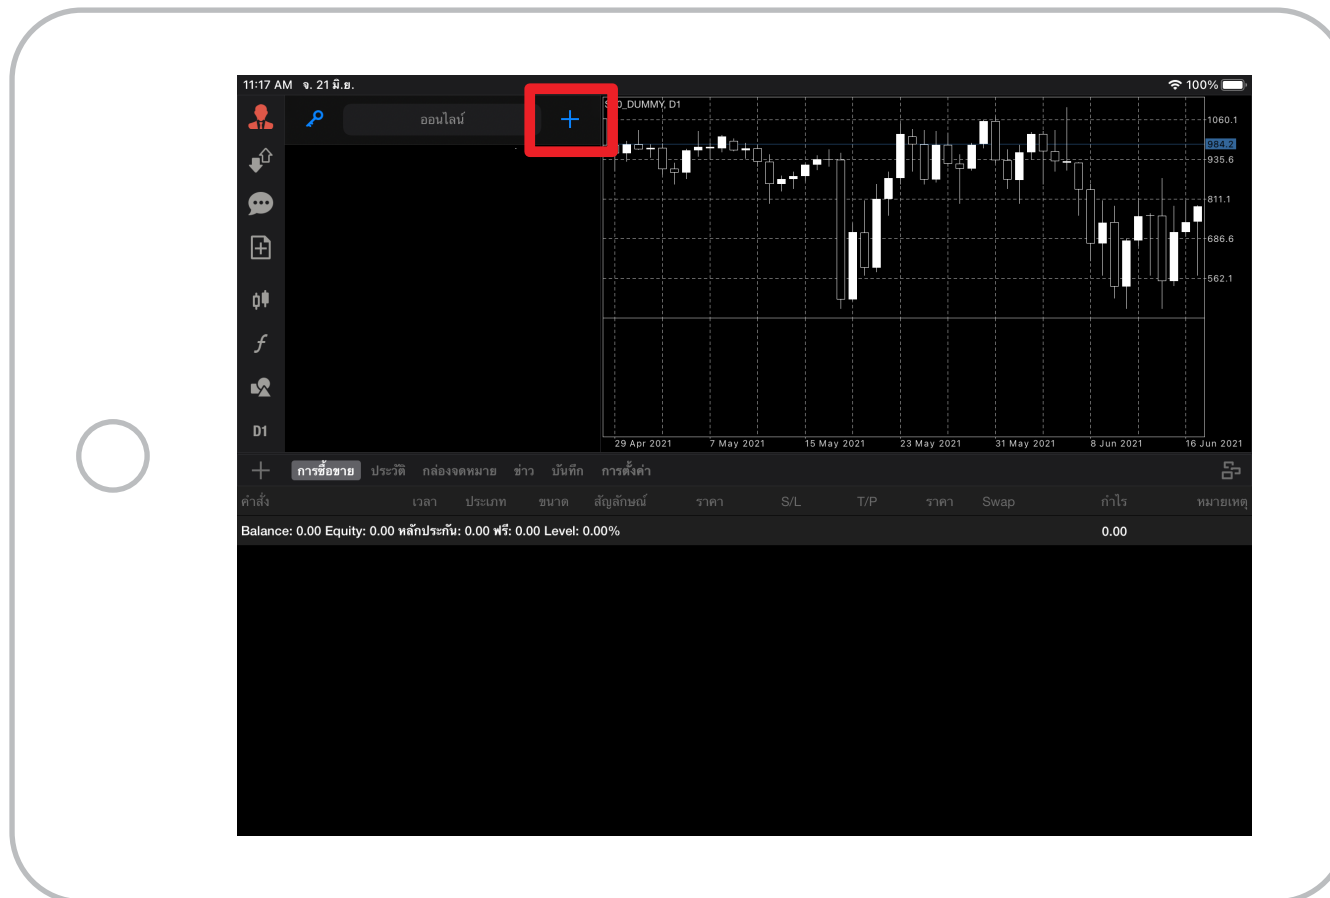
11:17 AM จ. 21 มิ.ย.

100%

ออนไลน์

+

S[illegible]D_DUMMY, D1

1060.1
984.2
935.6
811.1
686.6
562.1

29 Apr 2021
7 May 2021
15 May 2021
23 May 2021
31 May 2021
8 Jun 2021
16 Jun 2021

D1

+ การซื้อขาย ประวัติ กล่องจดหมาย ข่าว บันทึก การตั้งค่า

| คำสั่ง | เวลา | ประเภท | ขนาด | สัญลักษณ์ | ราคา | S/L | T/P | ราคา | Swap | กำไร | หมายเหตุ |
|---|---|---|---|---|---|---|---|---|---|---|---|
| Balance: 0.00 Equity: 0.00 หลักประกัน: 0.00 ฟรี: 0.00 Level: 0.00% | | | | | | | | | | 0.00 | |